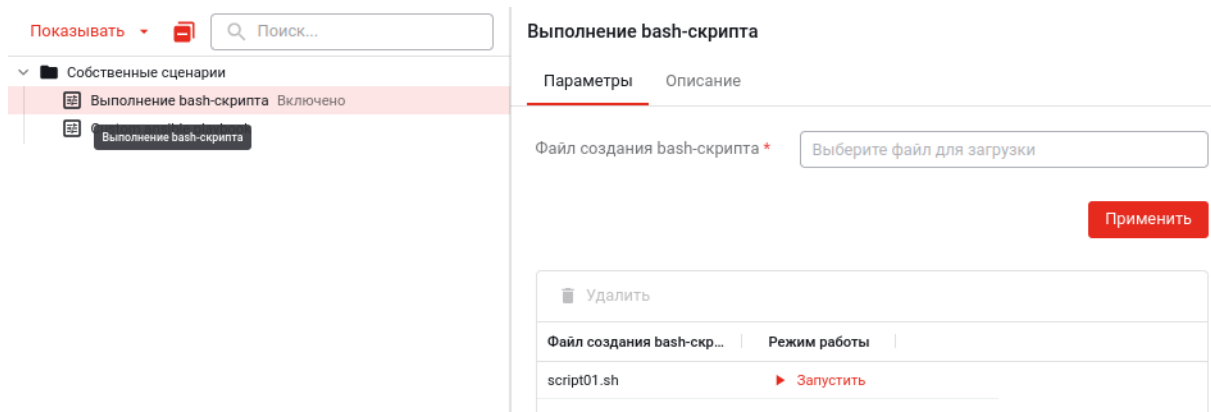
Показывать ▾

Поиск...

Собственные сценарии

Выполнение bash-скрипта Включено

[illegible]

Выполнение bash-скрипта

Выполнение bash-скрипта

Параметры Описание

Файл создания bash-скрипта *

Выберите файл для загрузки

Применить

Удалить

| Файл создания bash-скр... | Режим работы |
|---|---|
| script01.sh | ▶ Запустить |